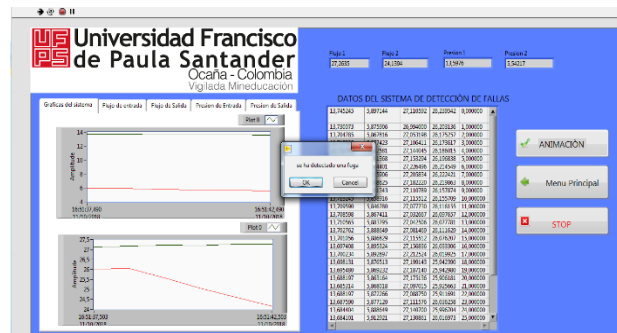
UFPS Universidad Francisco de Paula Santander
Ocaña - Colombia
Vigilada Mineducación

Flujo 1
27,2635
Flujo 2
24,1584
Presion 1
13,5976
Presion 2
3,54217

Graficas del sistema
Flujo de entrada
Flujo de Salida
Presion de Entrada
Presion de Salida

Plot 0
Amplitud
14
12
10
8
6
4

Plot 0
27,5
27
26,5
26
25,5
25
24,5
24
Amplitud

DATOS DEL SISTEMA DE DETECCIÓN DE FALLAS

| 13,745163 | 3,897144 | 27,116502 | 28,108942 | 0,000000 |
|---|---|---|---|---|
| 13,780373 | 3,873006 | 26,964000 | 28,203136 | 1,000000 |
| 13,704785 | 3,862916 | 27,053598 | 28,175257 | 2,000000 |
| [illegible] | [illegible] | 27,106411 | 28,178817 | 3,000000 |
| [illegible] | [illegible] | 27,140045 | 28,156015 | 4,000000 |
| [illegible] | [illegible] | 27,106358 | 28,106838 | 5,000000 |
| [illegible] | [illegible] | 27,036486 | 28,214649 | 6,000000 |
| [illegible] | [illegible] | 27,095834 | 28,222431 | 7,000000 |
| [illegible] | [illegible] | 27,102220 | 28,159863 | 8,000000 |
| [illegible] | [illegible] | 27,180789 | 28,157974 | 9,000000 |
| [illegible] | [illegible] | 27,131512 | 28,155769 | 10,000000 |
| 13,704968 | 3,866780 | 27,077790 | 28,116633 | 11,000000 |
| 13,708508 | 3,867411 | 27,032817 | 28,076637 | 12,000000 |
| 13,707965 | 3,887395 | 27,047826 | 28,077303 | 13,000000 |
| 13,702762 | 3,888049 | 27,081489 | 28,111620 | 14,000000 |
| 13,703356 | 3,886629 | 27,115572 | 28,076307 | 15,000000 |
| 13,697400 | 3,885534 | 27,150890 | 28,003096 | 16,000000 |
| 13,700234 | 3,892997 | 27,252549 | 28,073675 | 17,000000 |
| 13,688131 | 3,876519 | 27,180143 | 25,942399 | 18,000000 |
| 13,695488 | 3,868232 | 27,207140 | 25,942800 | 19,000000 |
| 13,688197 | 3,865164 | 27,175178 | 25,935803 | 20,000000 |
| 13,685214 | 3,868018 | 27,097015 | 25,925964 | 21,000000 |
| 13,688160 | 3,872096 | 27,048755 | 25,911686 | 22,000000 |
| 13,687500 | 3,877220 | 27,111570 | 25,918258 | 23,000000 |
| 13,689206 | 3,888549 | 27,140728 | 25,906094 | 24,000000 |
| 13,684101 | 3,912921 | 27,129881 | 25,910773 | 25,000000 |

se ha detectado una fuga
OK
Cancel

ANIMACIÓN
Menu Principal
STOP